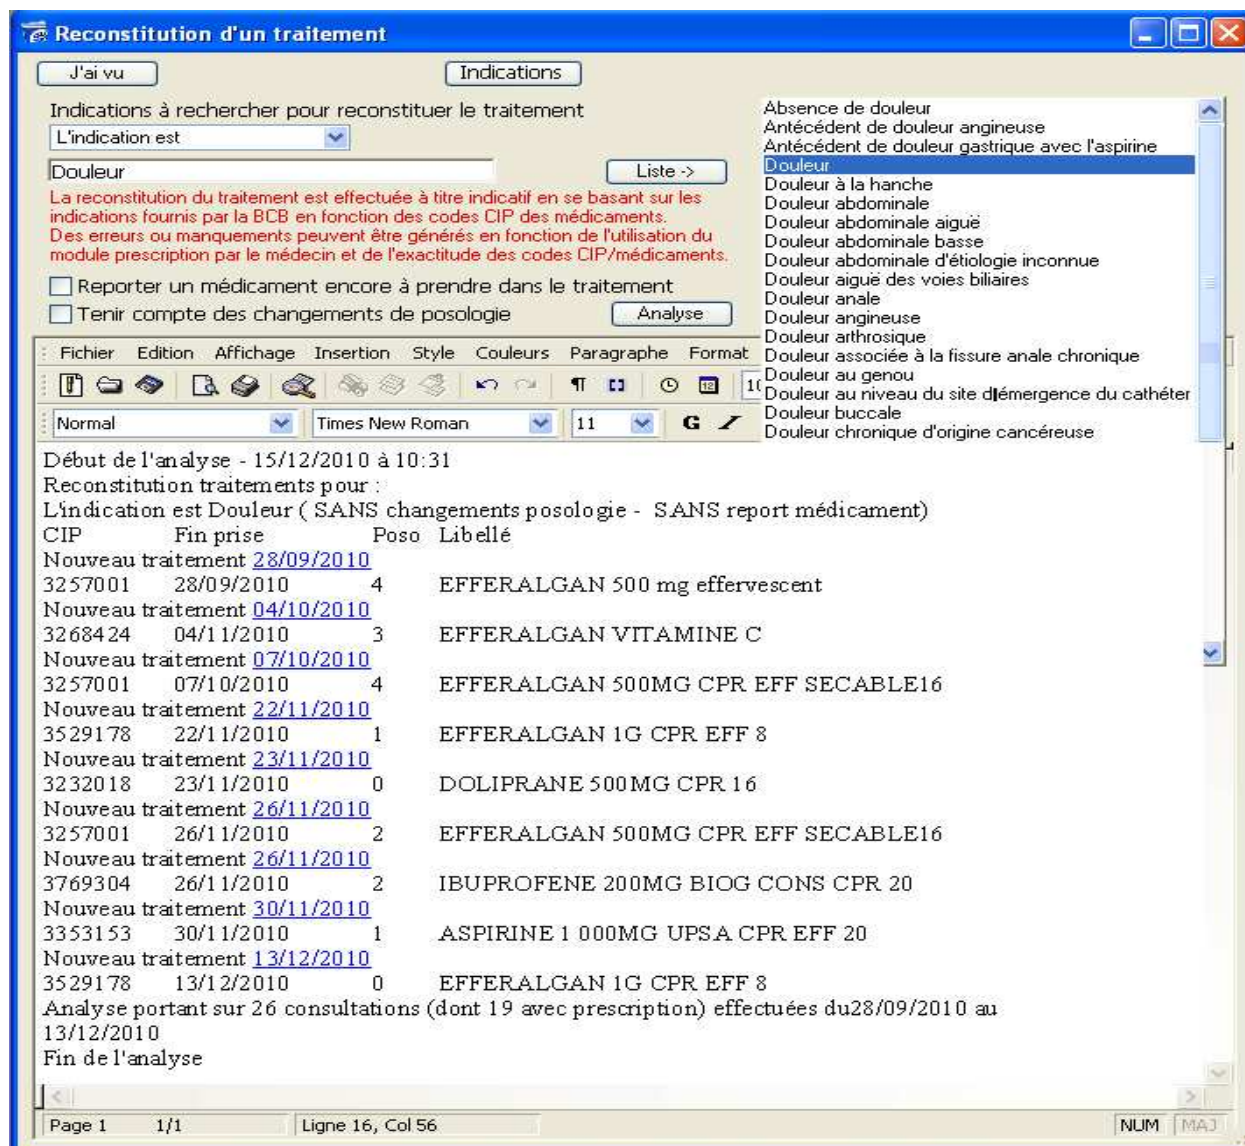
Reconstitution d'un traitement

J'ai vu
Indications

Indications à rechercher pour reconstituer le traitement
L'indication est
Douleur
Liste ->

La reconstitution du traitement est effectuée à titre indicatif en se basant sur les indications fournis par la BCB en fonction des codes CIP des médicaments. Des erreurs ou manquements peuvent être générés en fonction de l'utilisation du module prescription par le médecin et de l'exactitude des codes CIP/médicaments.

Reporter un médicament encore à prendre dans le traitement
Tenir compte des changements de posologie
Analyse

Absence de douleur
Antécédent de douleur angineuse
Antécédent de douleur gastrique avec l'aspirine
Douleur
Douleur à la hanche
Douleur abdominale
Douleur abdominale aiguë
Douleur abdominale basse
Douleur abdominale d'étiologie inconnue
Douleur aiguë des voies biliaires
Douleur anale
Douleur angineuse
Douleur arthrosique
Douleur associée à la fissure anale chronique
Douleur au genou
Douleur au niveau du site dlémergence du cathéter
Douleur buccale
Douleur chronique d'origine cancéreuse

Fichier Edition Affichage Insertion Style Couleurs Paragraphe Format

Normal
Times New Roman
11

Début de l'analyse - 15/12/2010 à 10:31
Reconstitution traitements pour :
L'indication est Douleur ( SANS changements posologie - SANS report médicament)

| CIP | Fin prise | Poso | Libellé |
|---|---|---|---|
| Nouveau traitement 28/09/2010 | | | |
| 3257001 | 28/09/2010 | 4 | EFFERALGAN 500 mg effervescent |
| Nouveau traitement 04/10/2010 | | | |
| 3268424 | 04/11/2010 | 3 | EFFERALGAN VITAMINE C |
| Nouveau traitement 07/10/2010 | | | |
| 3257001 | 07/10/2010 | 4 | EFFERALGAN 500MG CPR EFF SECABLE16 |
| Nouveau traitement 22/11/2010 | | | |
| 3529178 | 22/11/2010 | 1 | EFFERALGAN 1G CPR EFF 8 |
| Nouveau traitement 23/11/2010 | | | |
| 3232018 | 23/11/2010 | 0 | DOLIPRANE 500MG CPR 16 |
| Nouveau traitement 26/11/2010 | | | |
| 3257001 | 26/11/2010 | 2 | EFFERALGAN 500MG CPR EFF SECABLE16 |
| Nouveau traitement 26/11/2010 | | | |
| 3769304 | 26/11/2010 | 2 | IBUPROFENE 200MG BIOG CONS CPR 20 |
| Nouveau traitement 30/11/2010 | | | |
| 3353153 | 30/11/2010 | 1 | ASPIRINE 1 000MG UPSA CPR EFF 20 |
| Nouveau traitement 13/12/2010 | | | |
| 3529178 | 13/12/2010 | 0 | EFFERALGAN 1G CPR EFF 8 |

Analyse portant sur 26 consultations (dont 19 avec prescription) effectuées du28/09/2010 au 13/12/2010
Fin de l'analyse

Page 1 1/1 Ligne 16, Col 56 NUM MAJ